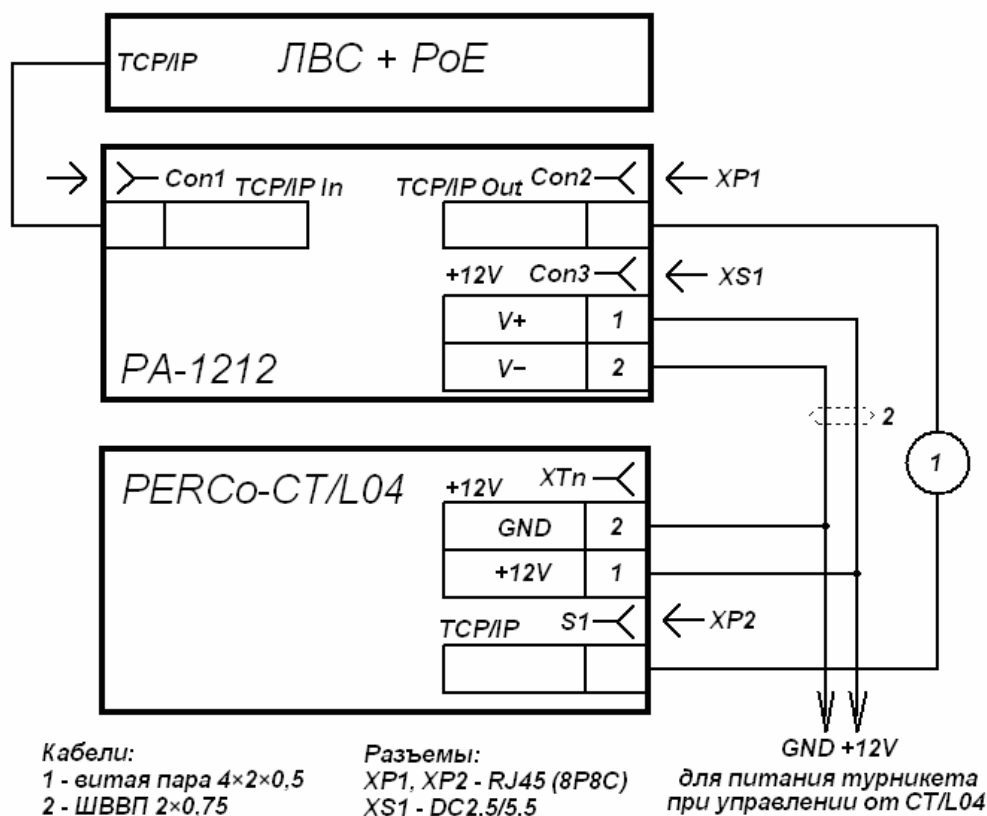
TCP/IP ЛВС + PoE

Con1 TCP/IP In

TCP/IP Out Con2

XP1

+12V Con3

XS1

| V+ | 1 |
|---|---|
| V− | 2 |

PA-1212

2

1

PERCo-CT/L04

+12V XTn

| GND | 2 |
|---|---|
| +12V | 1 |

TCP/IP S1

XP2

Кабели:
1 - витая пара 4×2×0,5
2 - ШВВП 2×0.75

Разъемы:
XP1, XP2 - RJ45 (8P8C)
XS1 - DC2.5/5.5

GND +12V
для питания турникета при управлении от CT/L04